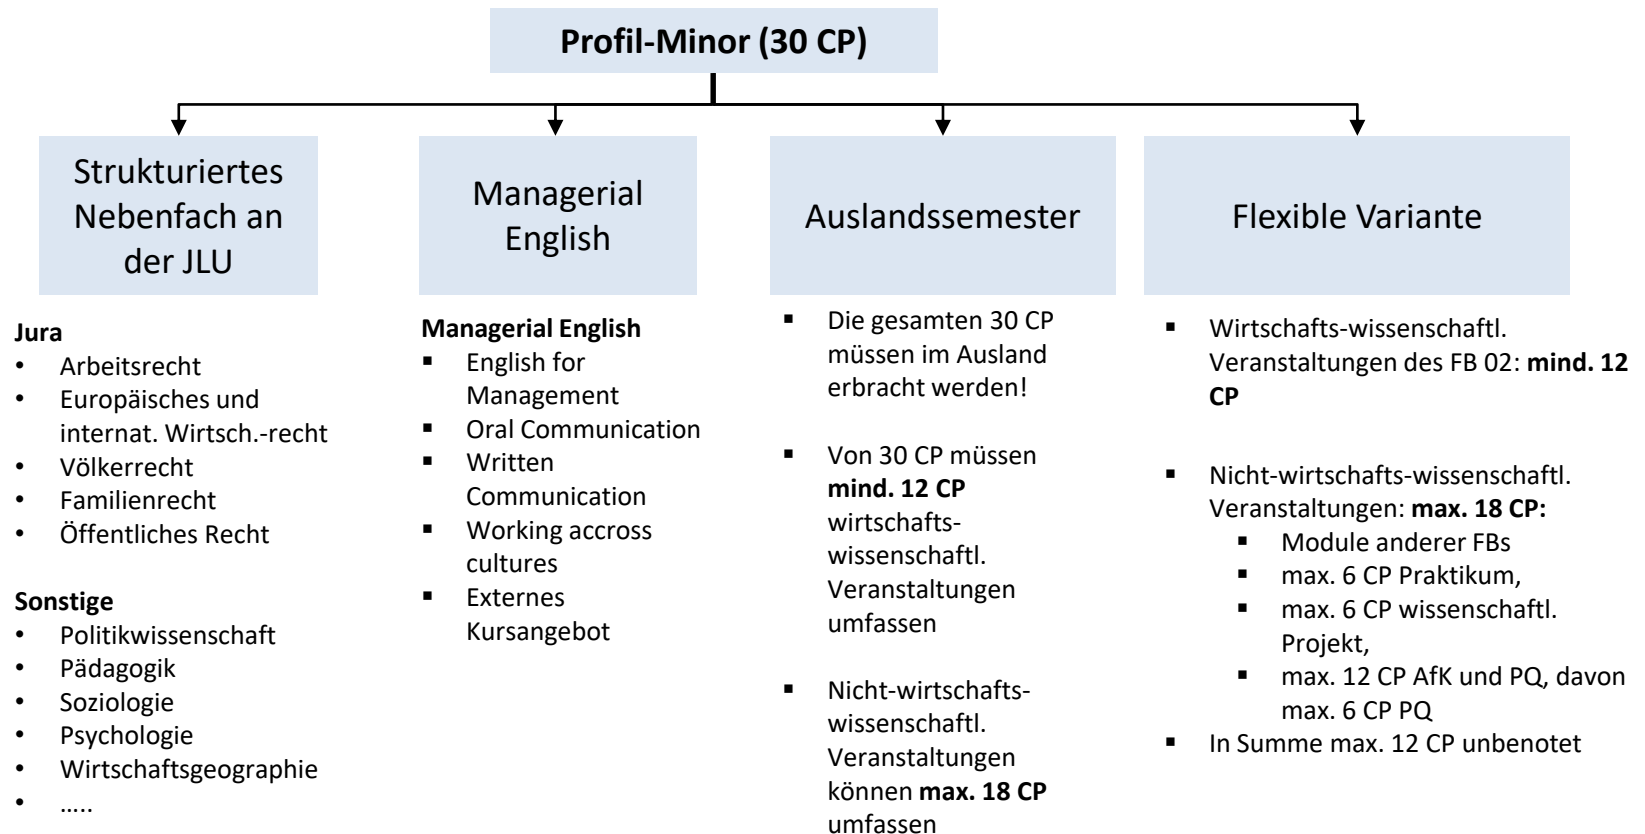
**Profil-Minor (30 CP)**

Strukturiertes Nebenfach an der JLU

Managerial English

Auslandssemester

Flexible Variante

**Jura**
- Arbeitsrecht
- Europäisches und internat. Wirtsch.-recht
- Völkerrecht
- Familienrecht
- Öffentliches Recht

**Sonstige**
- Politikwissenschaft
- Pädagogik
- Soziologie
- Psychologie
- Wirtschaftsgeographie
- …..

**Managerial English**
- English for Management
- Oral Communication
- Written Communication
- Working accross cultures
- Externes Kursangebot

- Die gesamten 30 CP müssen im Ausland erbracht werden!
- Von 30 CP müssen **mind. 12 CP** wirtschafts-wissenschaftl. Veranstaltungen umfassen
- Nicht-wirtschafts-wissenschaftl. Veranstaltungen können **max. 18 CP** umfassen

- Wirtschafts-wissenschaftl. Veranstaltungen des FB 02: **mind. 12 CP**
- Nicht-wirtschafts-wissenschaftl. Veranstaltungen: **max. 18 CP:**
  - Module anderer FBs
  - max. 6 CP Praktikum,
  - max. 6 CP wissenschaftl. Projekt,
  - max. 12 CP AfK und PQ, davon max. 6 CP PQ
- In Summe max. 12 CP unbenotet